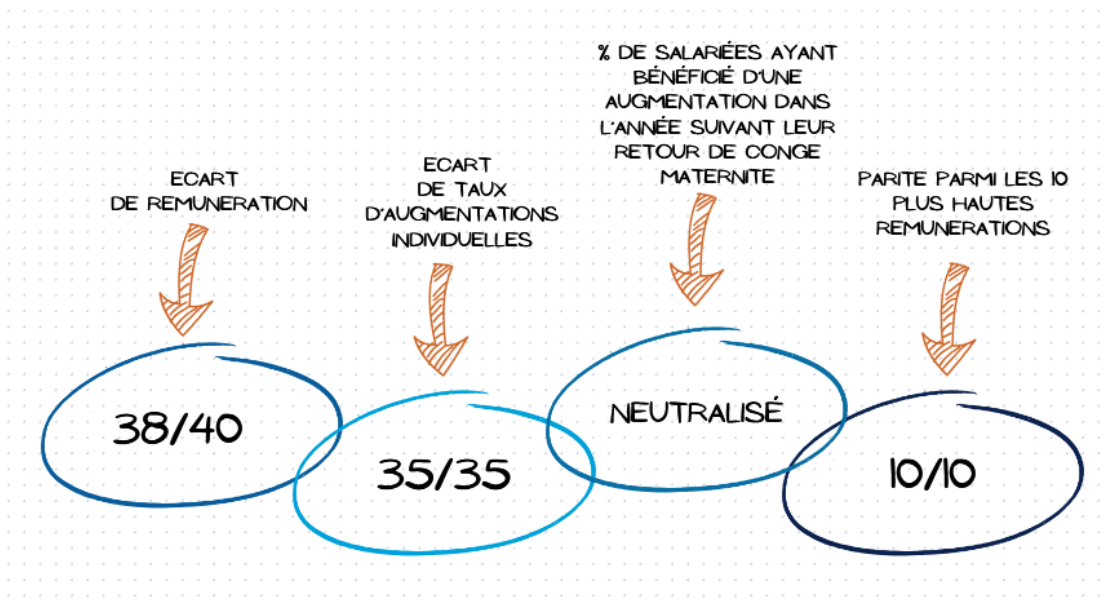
ECART
DE REMUNERATION

38/40

ECART
DE TAUX
D'AUGMENTATIONS
INDIVIDUELLES

35/35

% DE SALARIÉES AYANT BÉNÉFICIÉ D'UNE AUGMENTATION DANS L'ANNÉE SUIVANT LEUR RETOUR DE CONGE MATERNITE

NEUTRALISÉ

PARITE PARMI LES 10 PLUS HAUTES REMUNERATIONS

10/10